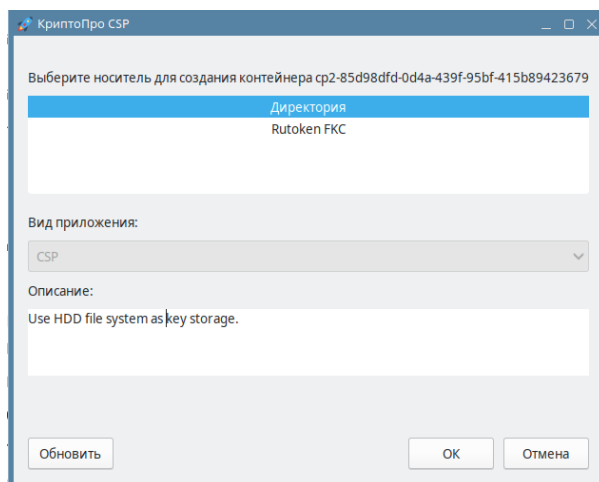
КриптоПро CSP

Выберите носитель для создания контейнера cp2-85d98dfd-0d4a-439f-95bf-415b89423679

Директория
Rutoken FKC

Вид приложения:

CSP

Описание:

Use HDD file system as key storage.

Обновить

OK

Отмена